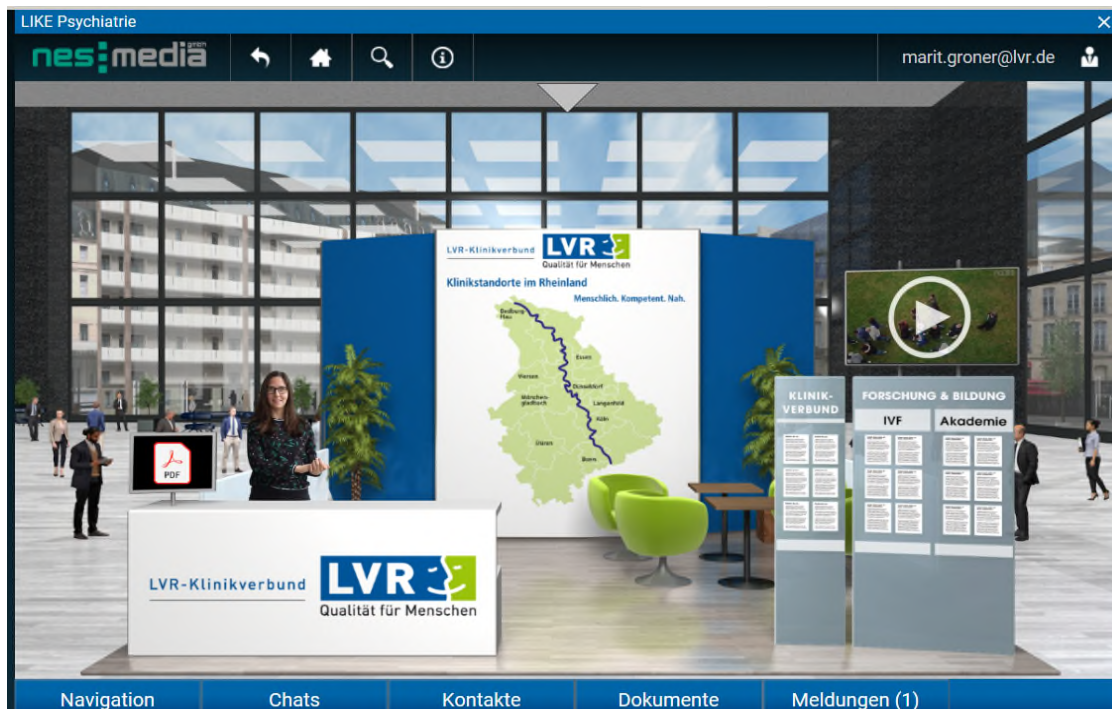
LIKE Psychiatrie

nes media green

marit.groner@lvr.de

LVR-Klinikverbund LVR Qualität für Menschen

Klinikstandorte im Rheinland

Menschlich. Kompetent. Nah.

Bedburg-Hau

Essen

Viersen

Düsseldorf

Mönchengladbach

Langenfeld

Köln

Düren

Bonn

KLINIKVERBUND

FORSCHUNG & BILDUNG

IVF

Akademie

PDF

LVR-Klinikverbund LVR Qualität für Menschen

Navigation | Chats | Kontakte | Dokumente | Meldungen (1)